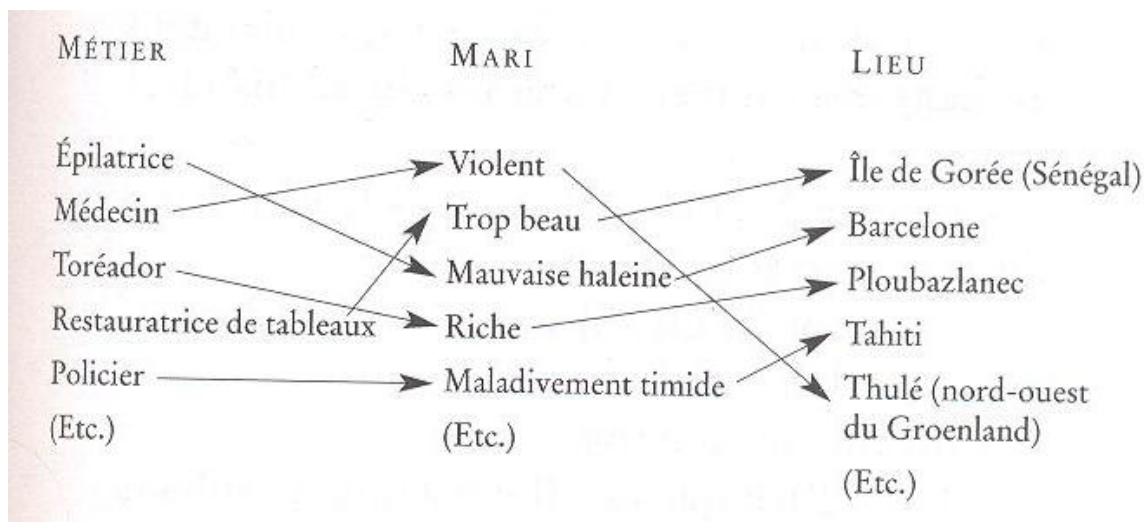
| MÉTIER | MARI | LIEU |
|---|---|---|
| Épilatrice | Violent | Île de Gorée (Sénégal) |
| Médecin | Trop beau | Barcelone |
| Toréador | Mauvaise haleine | Ploubazlanec |
| Restauratrice de tableaux | Riche | Tahiti |
| Policier | Maladivement timide | Thulé (nord-ouest du Groenland) |
| (Etc.) | (Etc.) | (Etc.) |